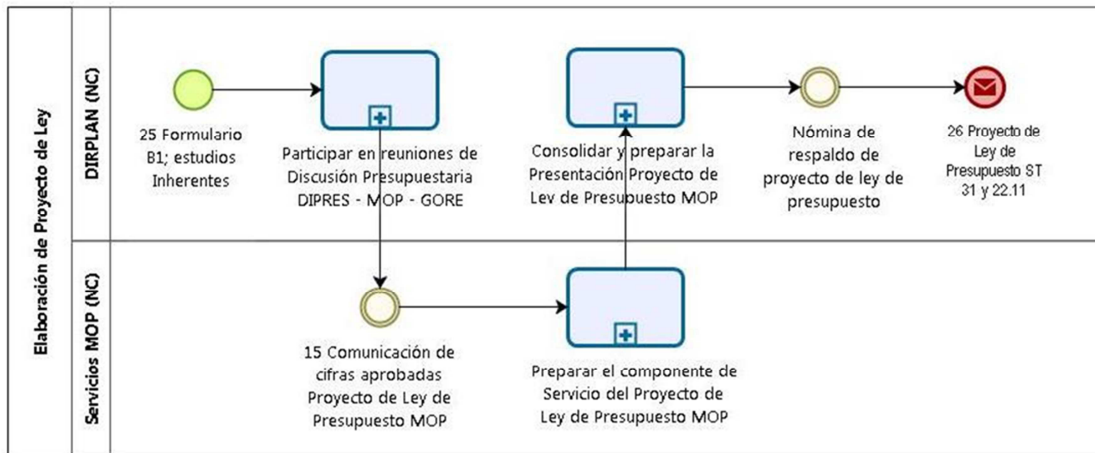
Elaboración de Proyecto de Ley

DIRPLAN (NC)

25 Formulario B1; estudios Inherentes

Participar en reuniones de Discusión Presupuestaria DIPRES - MOP - GORE

Consolidar y preparar la Presentación Proyecto de Lev de Presupuesto MOP

Nómina de respaldo de proyecto de ley de presupuesto

26 Proyecto de Ley de Presupuesto ST 31 y 22.11

Servicios MOP (NC)

15 Comunicación de cifras aprobadas Proyecto de Ley de Presupuesto MOP

Preparar el componente de Servicio del Proyecto de Ley de Presupuesto MOP